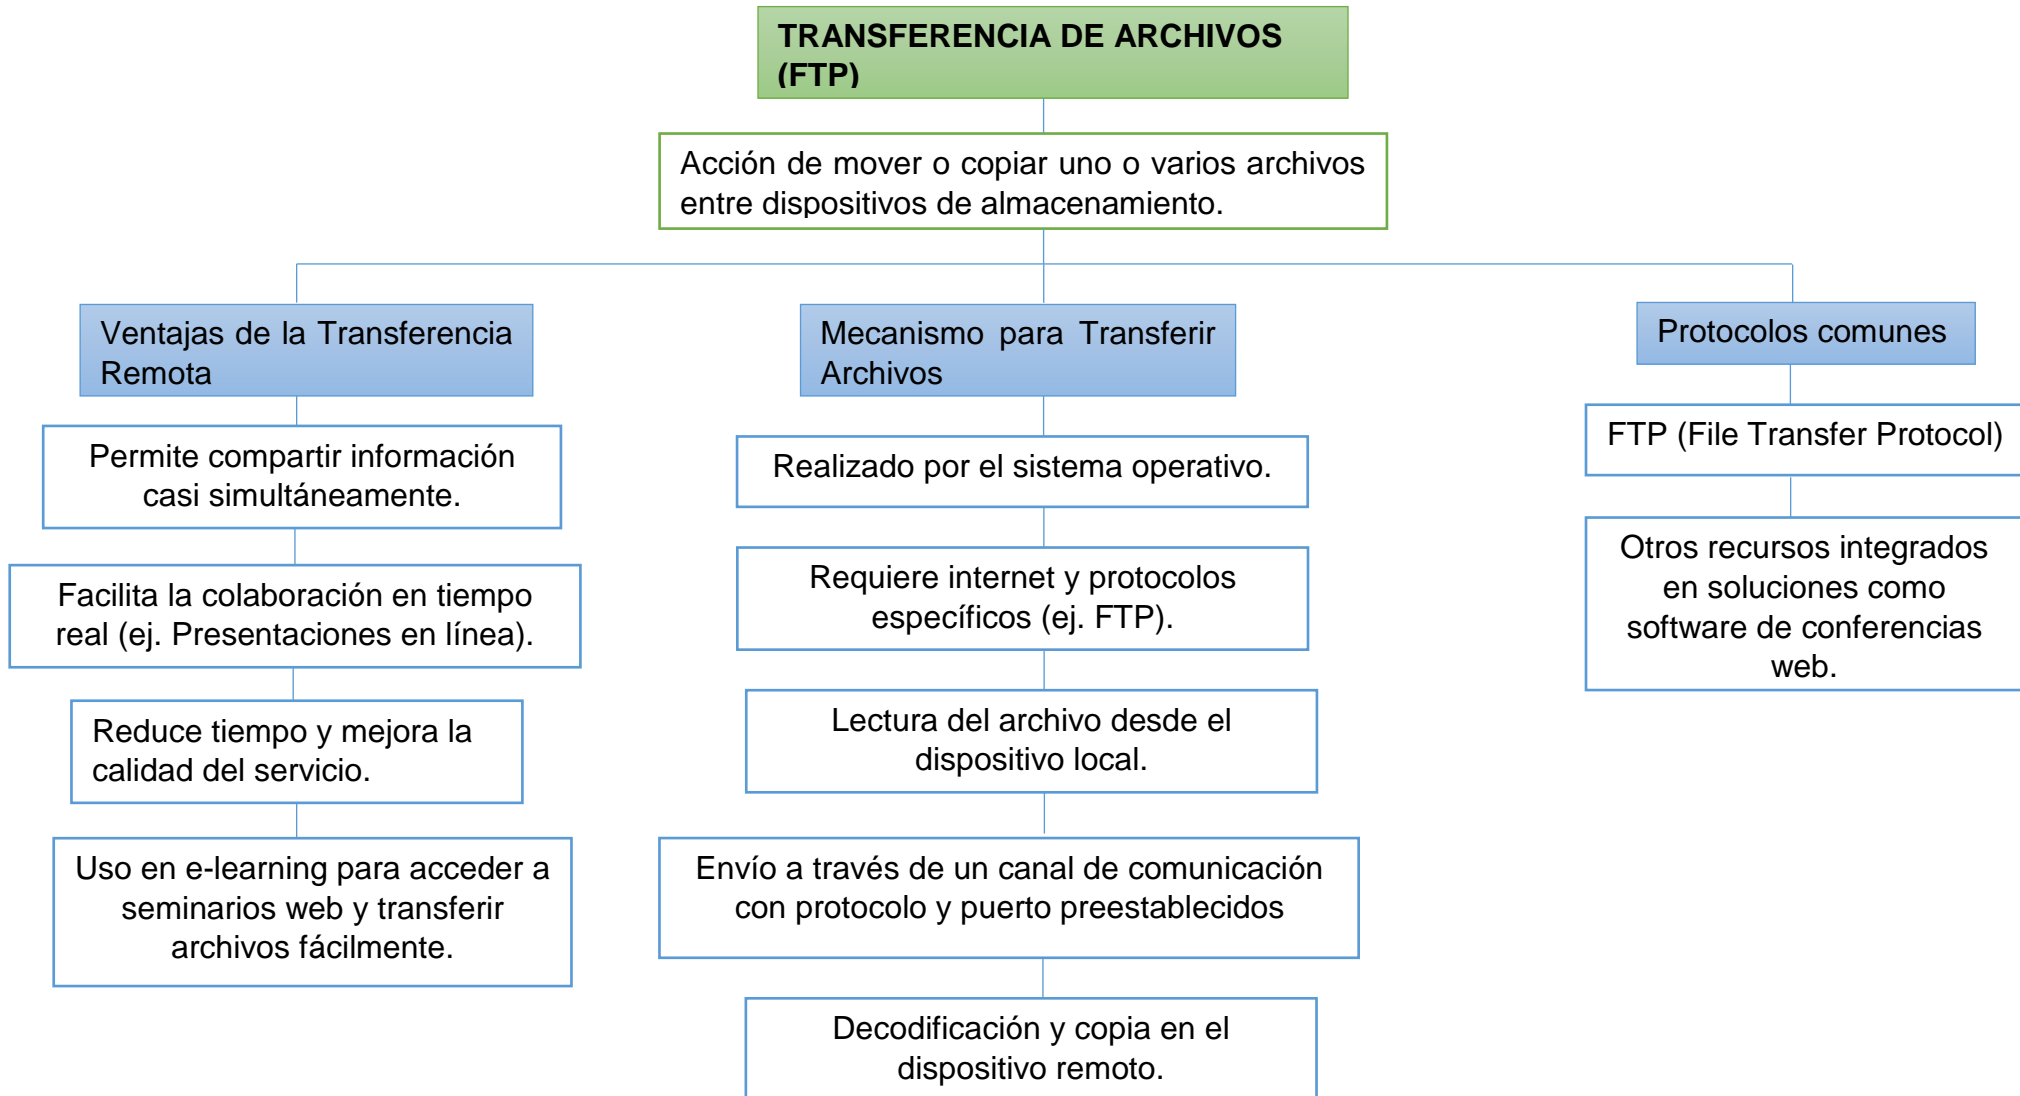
TRANSFERENCIA DE ARCHIVOS (FTP)

Acción de mover o copiar uno o varios archivos entre dispositivos de almacenamiento.

Ventajas de la Transferencia Remota

Permite compartir información casi simultáneamente.

Facilita la colaboración en tiempo real (ej. Presentaciones en línea).

Reduce tiempo y mejora la calidad del servicio.

Uso en e-learning para acceder a seminarios web y transferir archivos fácilmente.

Mecanismo para Transferir Archivos

Realizado por el sistema operativo.

Requiere internet y protocolos específicos (ej. FTP).

Lectura del archivo desde el dispositivo local.

Envío a través de un canal de comunicación con protocolo y puerto preestablecidos

Decodificación y copia en el dispositivo remoto.

Protocolos comunes

FTP (File Transfer Protocol)

Otros recursos integrados en soluciones como software de conferencias web.